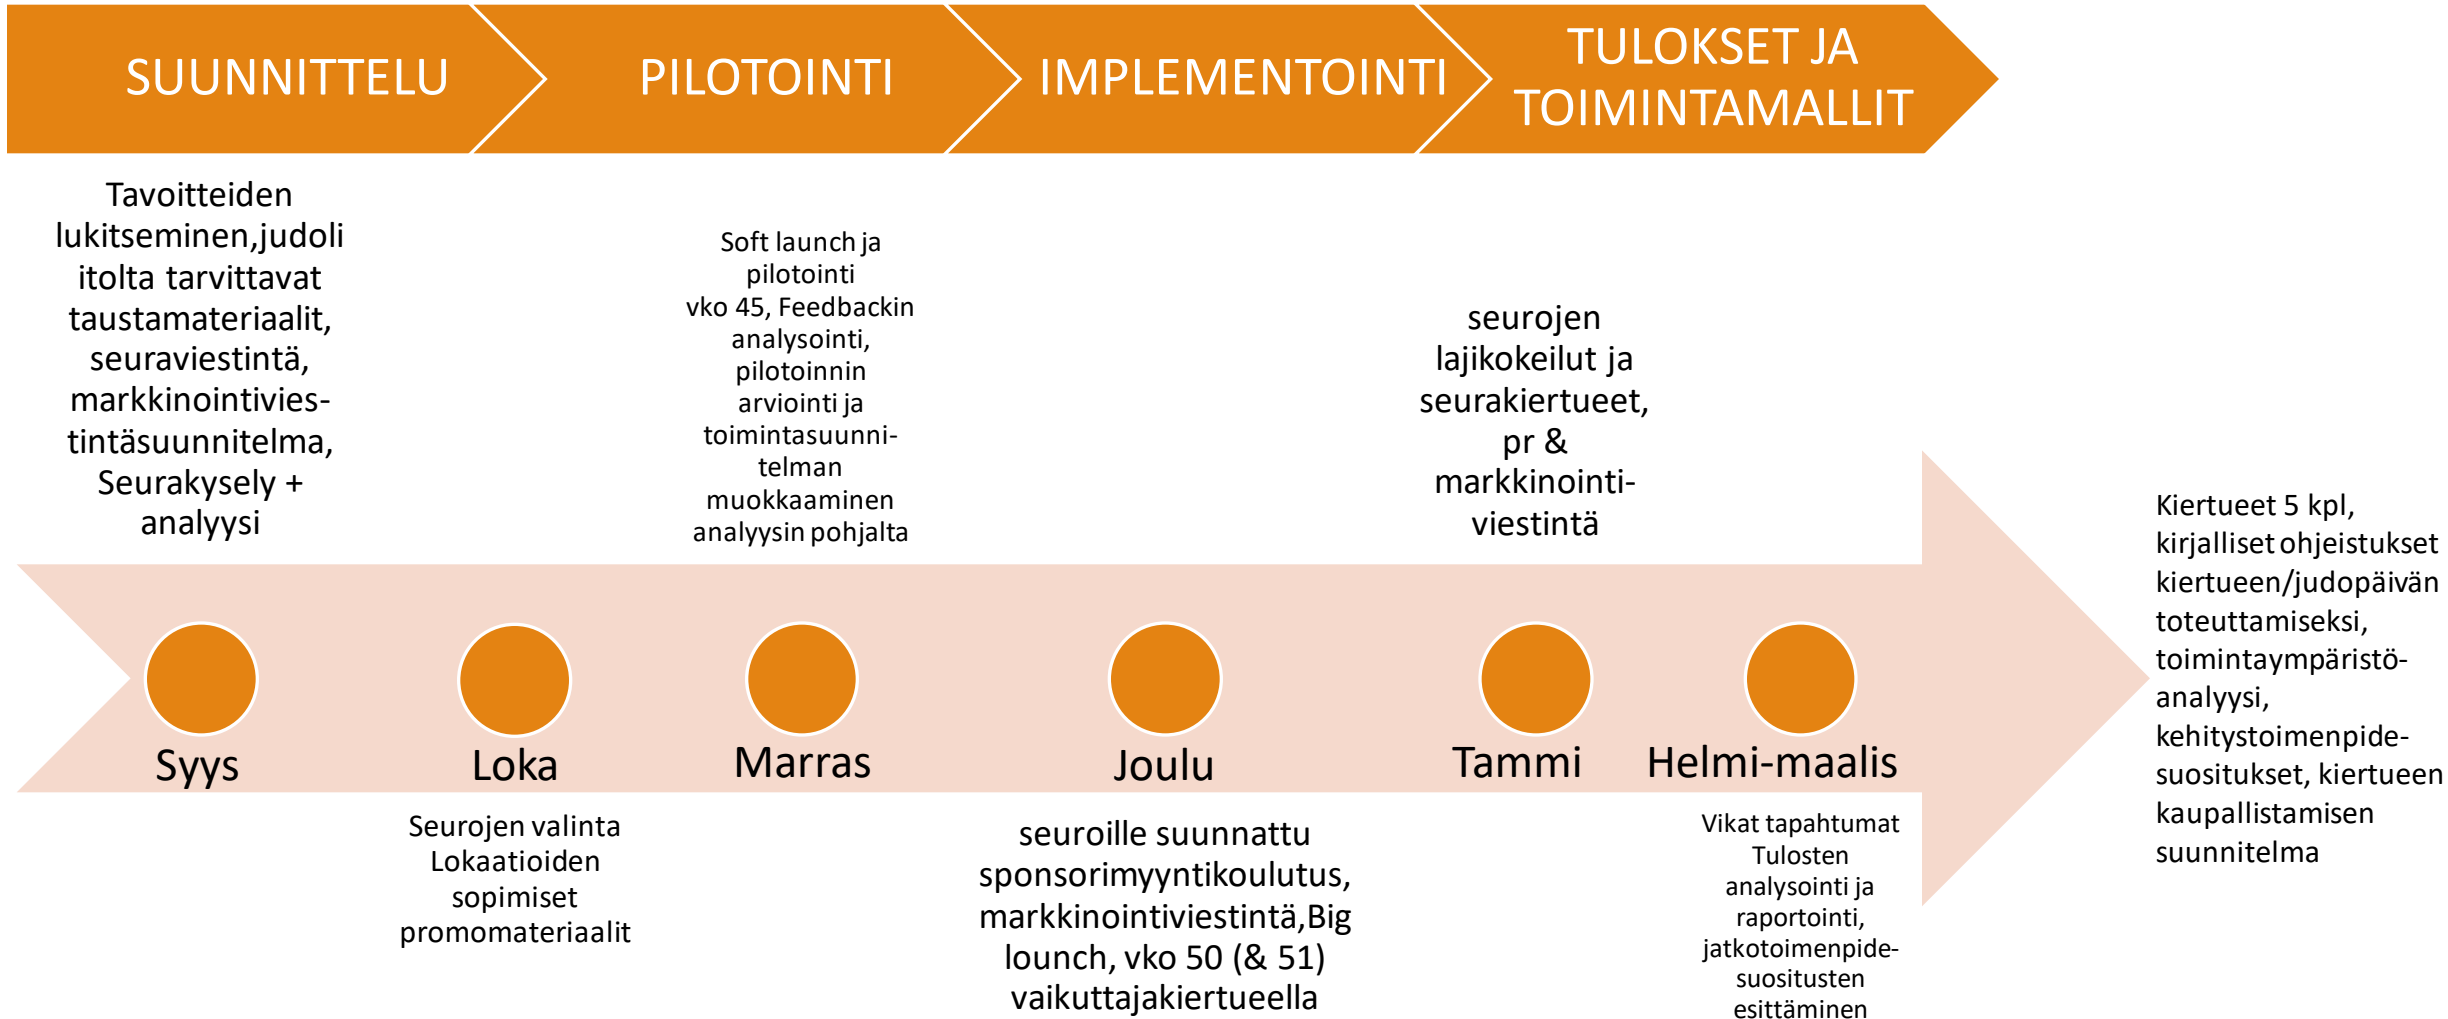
SUUNNITTELU

PILOTOINTI

IMPLEMENTOINTI

TULOKSET JA TOIMINTAMALLIT

Tavoitteiden lukitseminen,judoli itolta tarvittavat taustamateriaalit, seuraviestintä, markkinointiviestintäsuunnitelma, Seurakysely + analyysi

Soft launch ja pilotointi vko 45, Feedbackin analysointi, pilotoinnin arviointi ja toimintasuunnitelman muokkaaminen analyysin pohjalta

seurojen lajikokeilut ja seurakiertueet, pr & markkinointiviestintä

Syys

Loka

Marras

Joulu

Tammi

Helmi-maalis

Kiertueet 5 kpl, kirjalliset ohjeistukset kiertueen/judopäivän toteuttamiseksi, toimintaympäristöanalyysi, kehitystoimenpidesuositukset, kiertueen kaupallistamisen suunnitelma

Seurojen valinta Lokaatioiden sopimiset promomateriaalit

seuroille suunnattu sponsorimyyntikoulutus, markkinointiviestintä,Big lounch, vko 50 (& 51) vaikuttajakiertueella

Vikat tapahtumat Tulosten analysointi ja raportointi, jatkotoimenpidesuositusten esittäminen